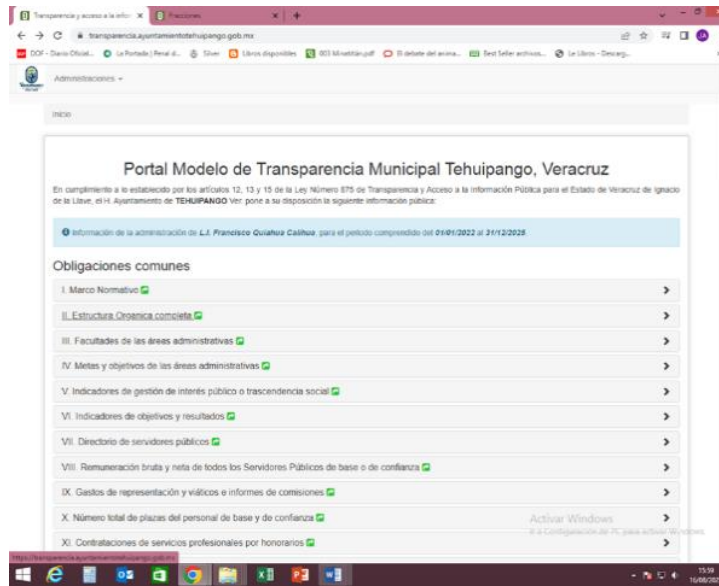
Transparencia y acceso a la inform × Fracciones × +

transparencia.ayuntamientotehuipango.gob.mx

DOF - Diario Oficial... La Portada | Renal d... Silver Libros disponibles 003 Minettián.pdf El debate del anima... Best Seller archivos... Le Libros - Descarg...

Administraciones ▾

Inicio

Portal Modelo de Transparencia Municipal Tehuipango, Veracruz

En cumplimiento a lo establecido por los artículos 12, 13 y 15 de la Ley Número 875 de Transparencia y Acceso a la Información Pública para el Estado de Veracruz de Ignacio de la Llave, el H. Ayuntamiento de TEHUIPANGO Ver. pone a su disposición la siguiente información pública:

Información de la administración de L.I. Francisco Quiahua Calihua, para el periodo comprendido del 01/01/2022 al 31/12/2025.

Obligaciones comunes

I. Marco Normativo

II. Estructura Organica completa

III. Facultades de las áreas administrativas

IV. Metas y objetivos de las áreas administrativas

V. Indicadores de gestión de interés público o trascendencia social

VI. Indicadores de objetivos y resultados

VII. Directorio de servidores públicos

VIII. Remuneración bruta y neta de todos los Servidores Públicos de base o de confianza

IX. Gastos de representación y viáticos e informes de comisiones

X. Número total de plazas del personal de base y de confianza

XI. Contrataciones de servicios profesionales por honorarios

Activar Windows
Ir a Configuración de PC para activar Windows.

https://transparencia.ayuntamientotehuipango.gob.mx

15:59
16/08/20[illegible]